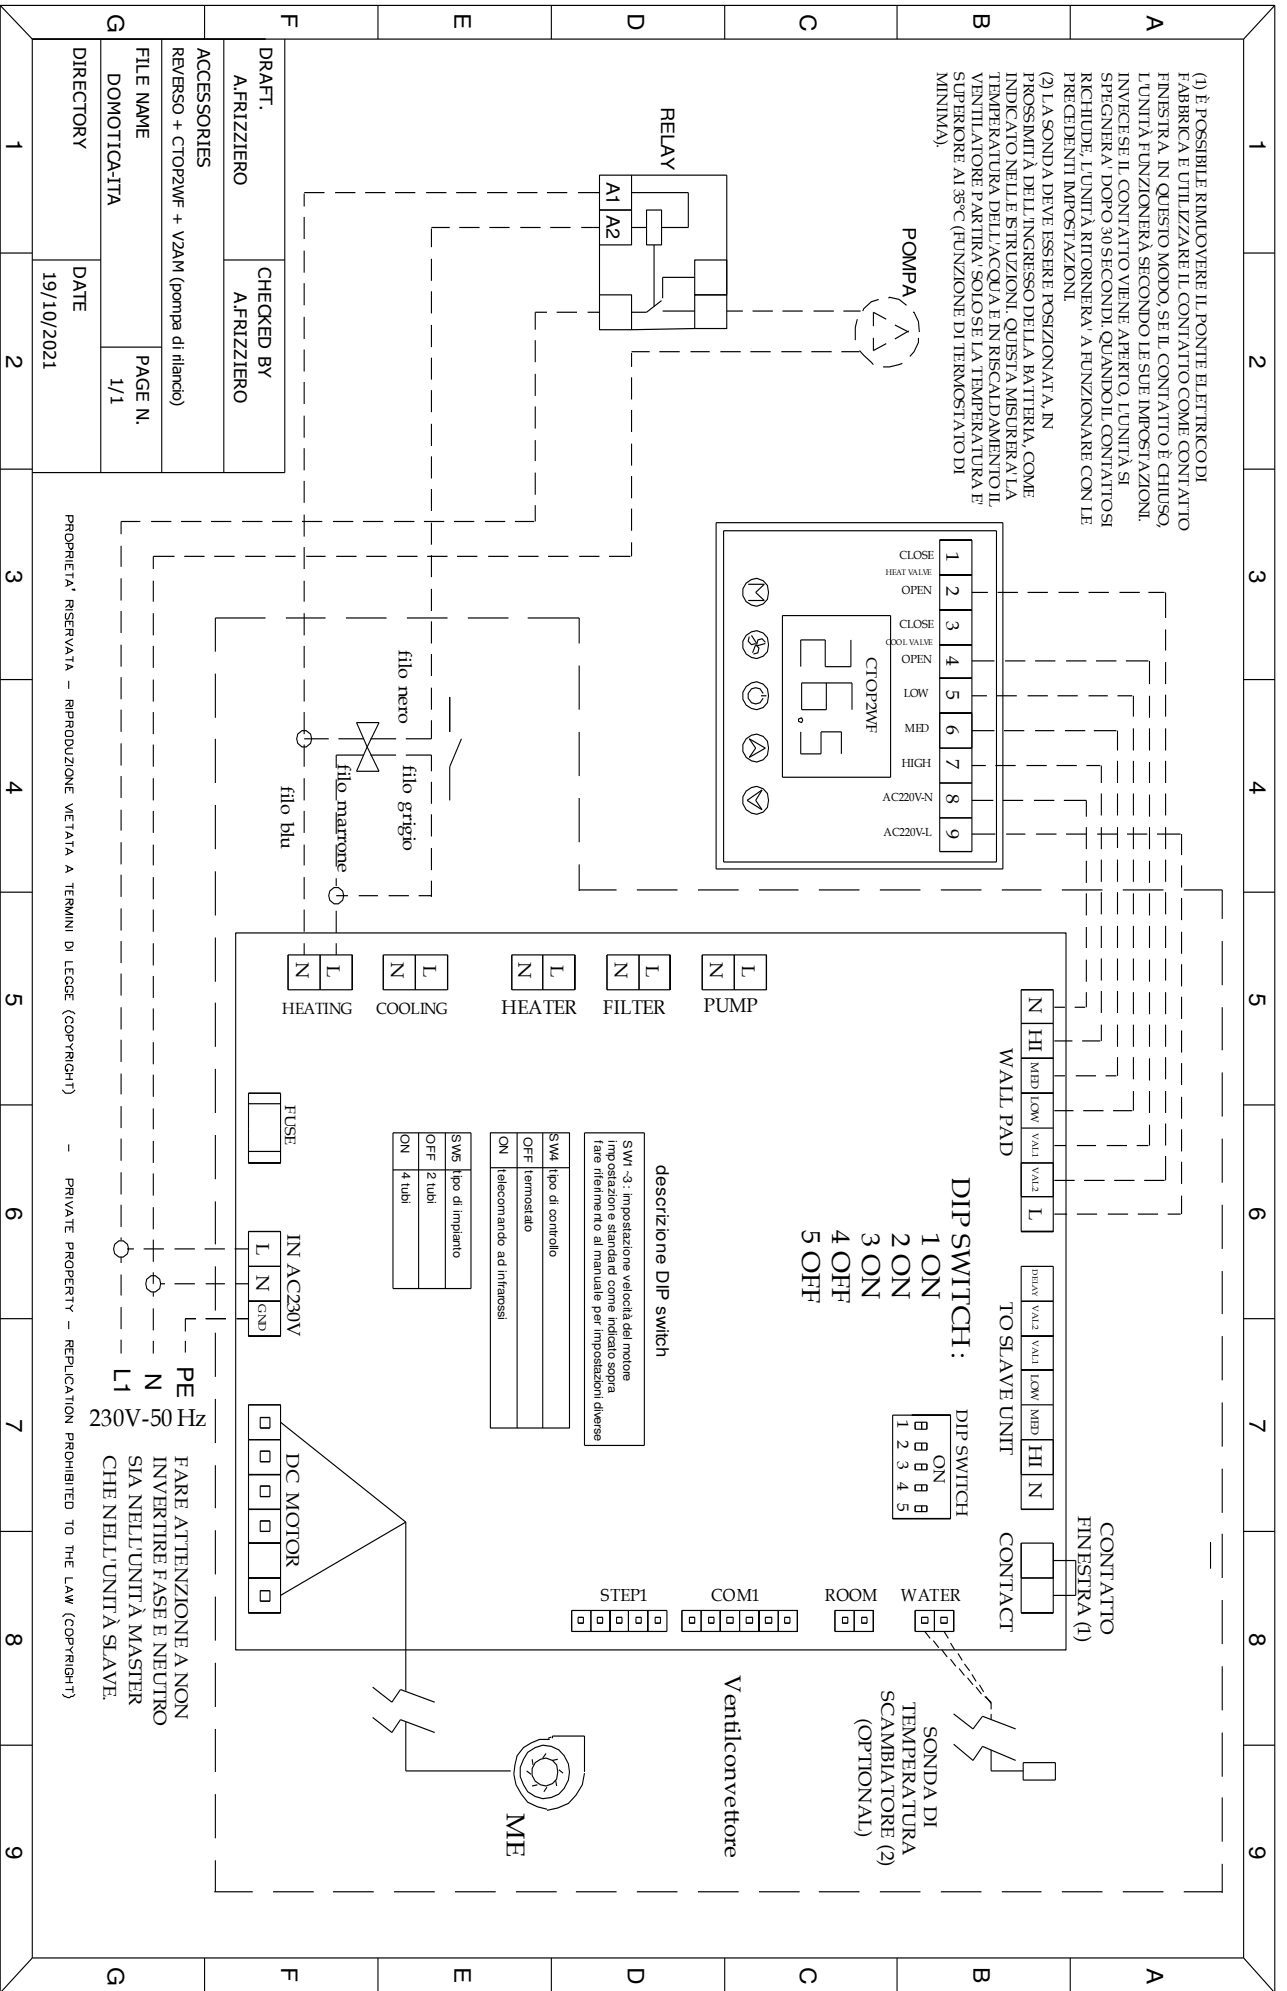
A B C D E F G
1 2 3 4 5 6 7 8 9

(1) È POSSIBILE RIMUOVERE IL PONTE ELETTRICO DI FABBRICA E UTILIZZARE IL CONTATTO COME CONTATTO FINESTRA. IN QUESTO MODO, SE IL CONTATTO È CHIUSO, L'UNITÀ FUNZIONERÀ SECONDO LE SUE IMPOSTAZIONI. INVECE SE IL CONTATTO VIENE APERTO, L'UNITÀ SI SPEGNERÀ DOPO 30 SECONDI. QUANDO IL CONTATTO SI RICHIUDE, L'UNITÀ RITORNERA' A FUNZIONARE CON LE PRECEDENTI IMPOSTAZIONI.
(2) LA SONDA DEVE ESSERE POSIZIONATA IN PROSSIMITÀ DELL'INGRESSO DELLA BATTERIA, COME INDICATO NELLE ISTRUZIONI. QUESTA MISURERÀ LA TEMPERATURA DELL'ACQUA E IN RISCALDAMENTO IL VENTILATORE PARTIRÀ SOLO SE LA TEMPERATURA È SUPERIORE AI 35°C (FUNZIONE DI TERMOSTATO DI MINIMA).

RELAY
A1
A2
POMPA

DRAFT.
A.FRIZZIERO
CHECKED BY
A.FRIZZIERO
ACCESSORIES
REVERSO + CTOP2WF + V2AM (pompa di rilancio)
FILE NAME
DOMOTICA-ITA
PAGE N.
1/1
DIRECTORY
DATE
19/10/2021

CTOP2WF
26.5
1 CLOSE HEAT VALVE
2 OPEN
3 CLOSE COOL VALVE
4 OPEN
5 LOW
6 MED
7 HIGH
8 AC220V-N
9 AC220V-L

filo nero
filo grigio
filo marrone
filo blu

HEATING N L
COOLING N L
HEATER N L
FILTER N L
PUMP N L

WALL PAD
N HI MED LOW VAL1 VAL2 L

DIP SWITCH:
1 ON
2 ON
3 ON
4 OFF
5 OFF

TO SLAVE UNIT
DELAY VAL2 VAL1 LOW MED HI N

DIP SWITCH
ON
1 2 3 4 5

CONTATTO FINESTRA (1)
CONTACT

descrizione DIP switch
SW1 ~3 : impostazione velocità del motore impostazione standard come indicato sopra fare riferimento al manuale per impostazioni diverse

| SW4 | tipo di controllo |
|---|---|
| OFF | termostato |
| ON | telecomando ad infrarossi |

| SW5 | tipo di impianto |
|---|---|
| OFF | 2 tubi |
| ON | 4 tubi |

FUSE
IN AC230V
L N GND
PE
N
L1
230V-50 Hz

DC MOTOR
STEP1
COM1
ROOM
WATER

SONDA DI TEMPERATURA SCAMBIATORE (2) (OPTIONAL)
Ventilconvettore
ME

FARE ATTENZIONE A NON INVERTIRE FASE E NEUTRO SIA NELL'UNITÀ MASTER CHE NELL'UNITÀ SLAVE.

PROPRIETA' RISERVATA – RIPRODUZIONE VIETATA A TERMINI DI LEGGE (COPYRIGHT) – PRIVATE PROPERTY – REPLICATION PROHIBITED TO THE LAW (COPYRIGHT)